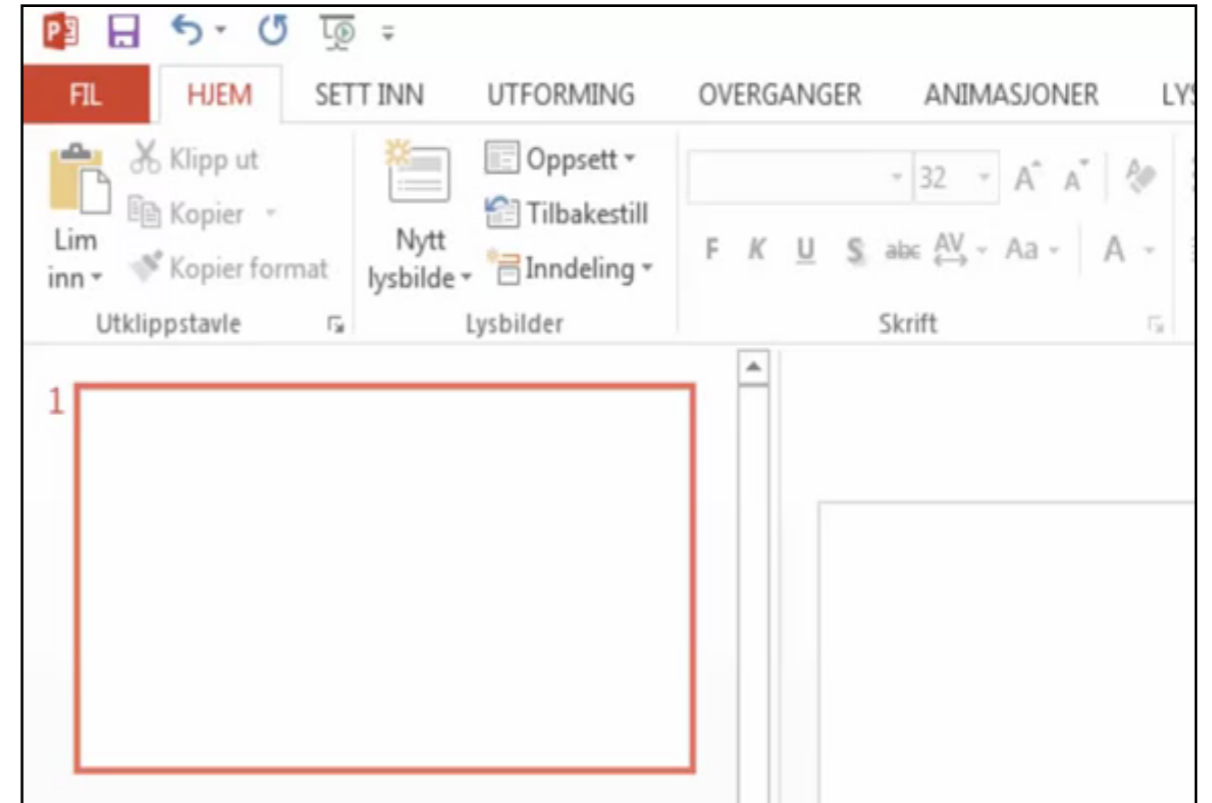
FIL HJEM SETT INN UTFORMING OVERGANGER ANIMASJONER LYS

Klipp ut
Kopier
Lim inn
Kopier format
Utklippstavle

Nytt lysbilde
Oppsett
Tilbakestill
Inndeling
Lysbilder

32
A A
F K U S abc AV Aa A
Skrift

1